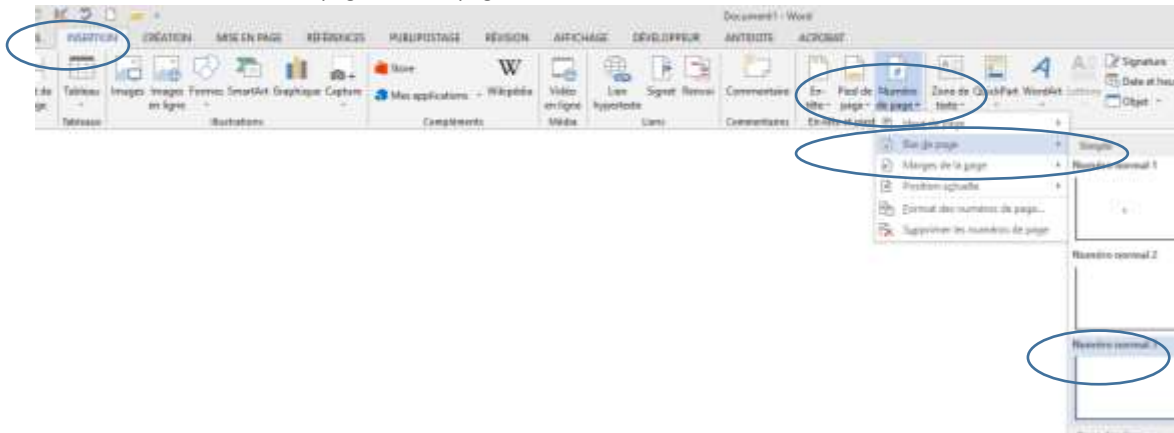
Document1 - Word

INSERTION CRÉATION MISE EN PAGE RÉFÉRENCES PUBLIPOSTAGE RÉVISION AFFICHAGE DÉVELOPPEUR ANTIDOTE ACROBAT

Tableau
Tableaux

Images Images en ligne Formes SmartArt Graphique Capture
Illustrations

Store
Mes applications
Wikipédia
Compléments

Vidéo en ligne
Média

Lien hypertexte Signet Renvoi
Liens

Commentaire
Commentaires

En-tête Pied de page Numéro de page
En-tête et pied

Zone de texte QuickPart WordArt

Signature
Date et heure
Objet

Haut de page
Bas de page
Marges de la page
Position actuelle
Format des numéros de page...
Supprimer les numéros de page

Simple
Numéro normal 1
Numéro normal 2
Numéro normal 3